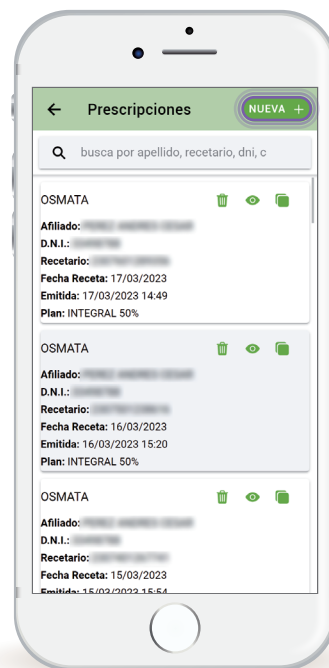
Prescripciones

NUEVA +

busca por apellido, recetario, dni, c

OSMATA

Afiliado: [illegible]
D.N.I.: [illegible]
Recetario: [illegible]
Fecha Receta: 17/03/2023
Emitida: 17/03/2023 14:49
Plan: INTEGRAL 50%

OSMATA

Afiliado: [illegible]
D.N.I.: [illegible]
Recetario: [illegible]
Fecha Receta: 16/03/2023
Emitida: 16/03/2023 15:20
Plan: INTEGRAL 50%

OSMATA

Afiliado: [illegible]
D.N.I.: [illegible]
Recetario: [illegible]
Fecha Receta: 15/03/2023
Emitida: 15/03/2023 15:54